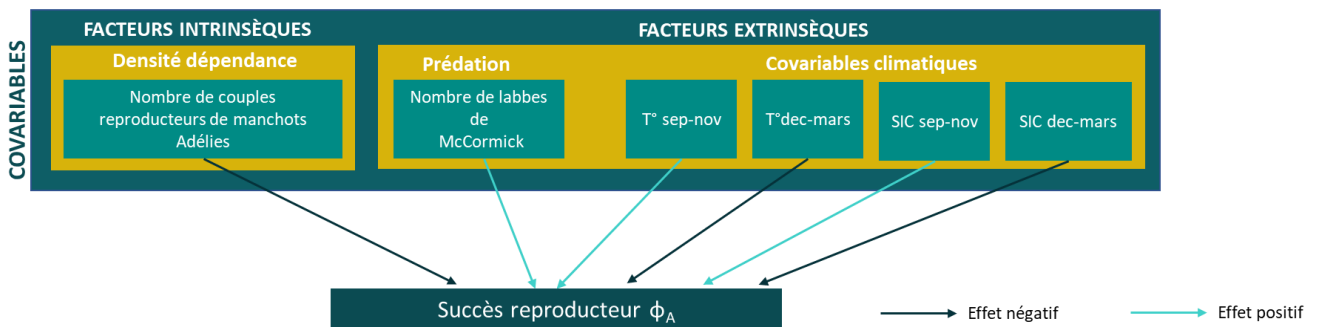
COVARIABLES

FACTEURS INTRINSÈQUES

Densité dépendance

Nombre de couples reproducteurs de manchots Adélies

FACTEURS EXTRINSÈQUES

Prédation

Nombre de labbes de McCormick

Covariables climatiques

T° sep-nov

T°dec-mars

SIC sep-nov

SIC dec-mars

Succès reproducteur $\phi_A$

Effet négatif

Effet positif